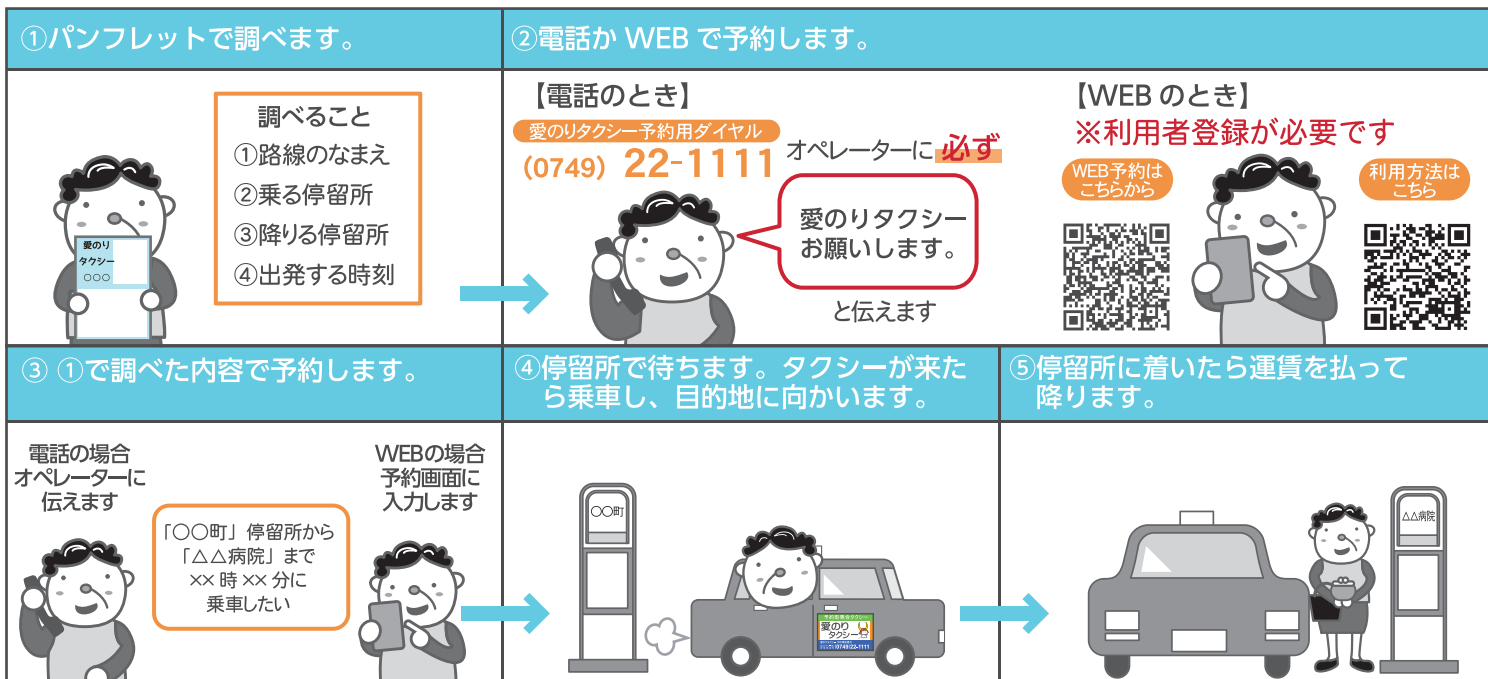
①パンフレットで調べます。

調べること
①路線のなまえ
②乗る停留所
③降りる停留所
④出発する時刻

愛のり
タクシー
○○○

②電話か WEB で予約します。

【電話のとき】
愛のりタクシー予約用ダイヤル
(0749) 22-1111
オペレーターに 必ず
愛のりタクシー
お願いします。
と伝えます

【WEB のとき】
※利用者登録が必要です
WEB予約は
こちらから
利用方法は
こちら

③ ①で調べた内容で予約します。

電話の場合
オペレーターに
伝えます

「○○町」停留所から
「△△病院」まで
×× 時 ×× 分に
乗車したい

WEBの場合
予約画面に
入力します

④停留所で待ちます。タクシーが来たら乗車し、目的地に向かいます。

○○町
愛のり
タクシー
0749-22-1111

⑤停留所に着いたら運賃を払って降ります。

△△病院